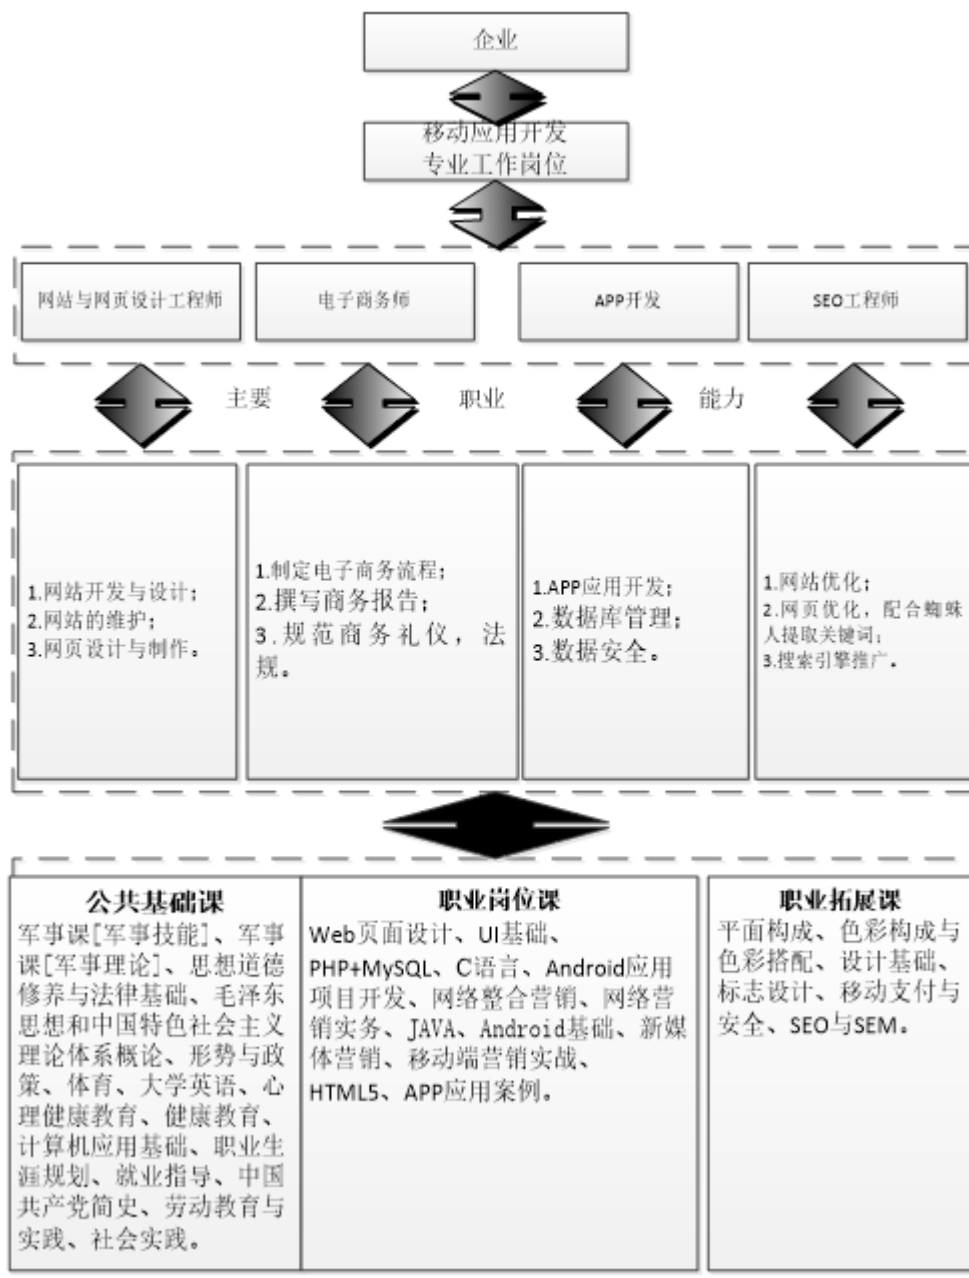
企业

移动应用开发
专业工作岗位

网站与网页设计工程师

电子商务师

APP开发

SEO工程师

主要

职业

能力

1.网站开发与设计；
2.网站的维护；
3.网页设计与制作。

1.制定电子商务流程；
2.撰写商务报告；
3.规范商务礼仪，法规。

1.APP应用开发；
2.数据库管理；
3.数据安全。

1.网站优化；
2.网页优化，配合蜘蛛人提取关键词；
3.搜索引擎推广。

公共基础课
军事课[军事技能]、军事课[军事理论]、思想道德修养与法律基础、毛泽东思想和中国特色社会主义理论体系概论、形势与政策、体育、大学英语、心理健康教育、健康教育、计算机应用基础、职业生涯规划、就业指导、中国共产党简史、劳动教育与实践、社会实践。

职业岗位课
Web页面设计、UI基础、PHP+MySQL、C语言、Android应用项目开发、网络整合营销、网络营销实务、JAVA、Android基础、新媒体营销、移动端营销实战、HTML5、APP应用案例。

职业拓展课
平面构成、色彩构成与色彩搭配、设计基础、标志设计、移动支付与安全、SEO与SEM。